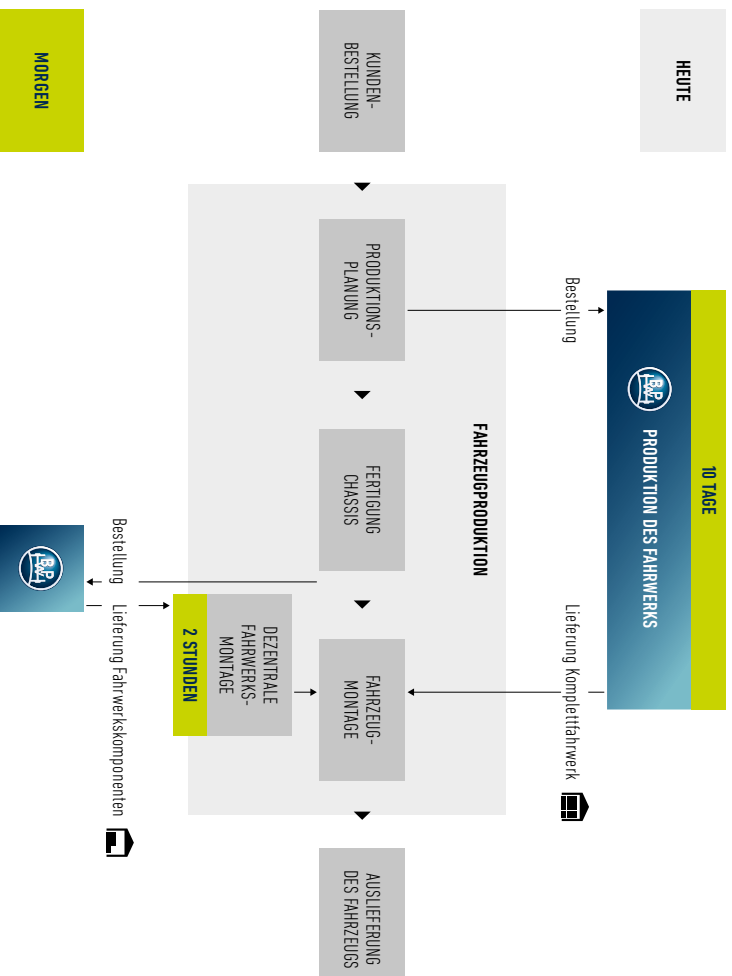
HEUTE

KUNDEN-BESTELLUNG

MORGEN

FAHRZEUGPRODUKTION

PRODUKTIONS-PLANUNG

FERTIGUNG CHASSIS

FAHRZEUG-MONTAGE

AUSLIEFERUNG DES FAHRZEUGS

Bestellung

10 TAGE

PRODUKTION DES FAHRWERKS

Lieferung Komplettfahrwerk

DEZENTRALE FAHRWERKS-MONTAGE

2 STUNDEN

Bestellung

Lieferung Fahrwerkskomponenten